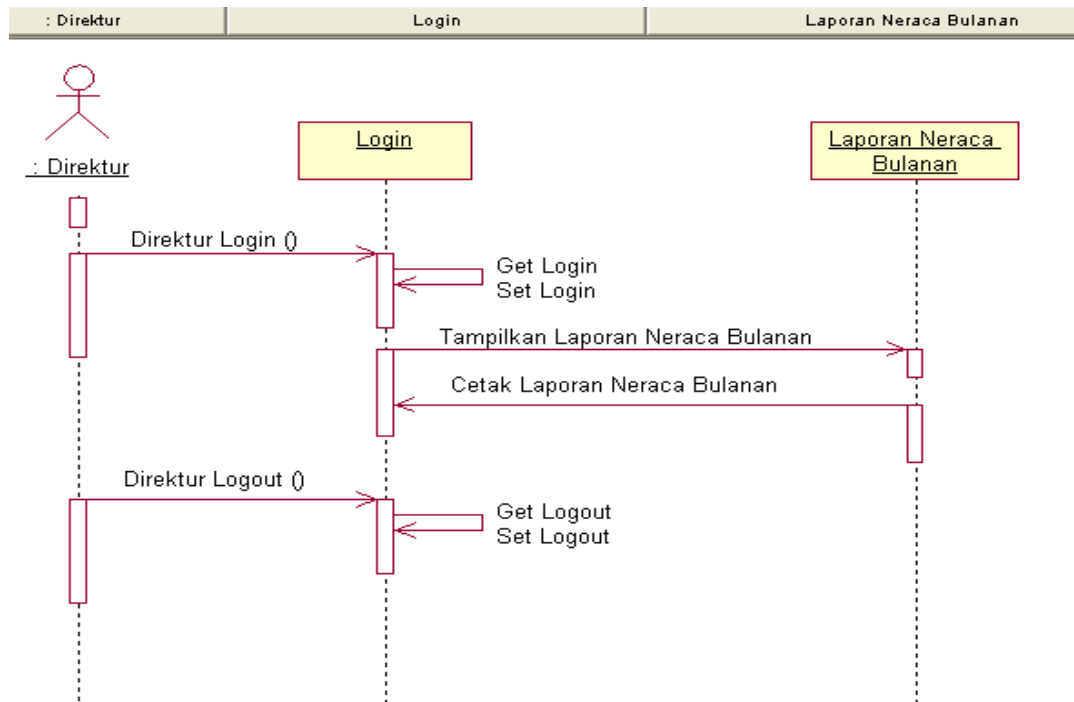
: Direktur | Login | Laporan Neraca Bulanan

: Direktur

Login

Laporan Neraca Bulanan

Direktur Login ()

Get Login
Set Login

Tampilkan Laporan Neraca Bulanan

Cetak Laporan Neraca Bulanan

Direktur Logout ()

Get Logout
Set Logout